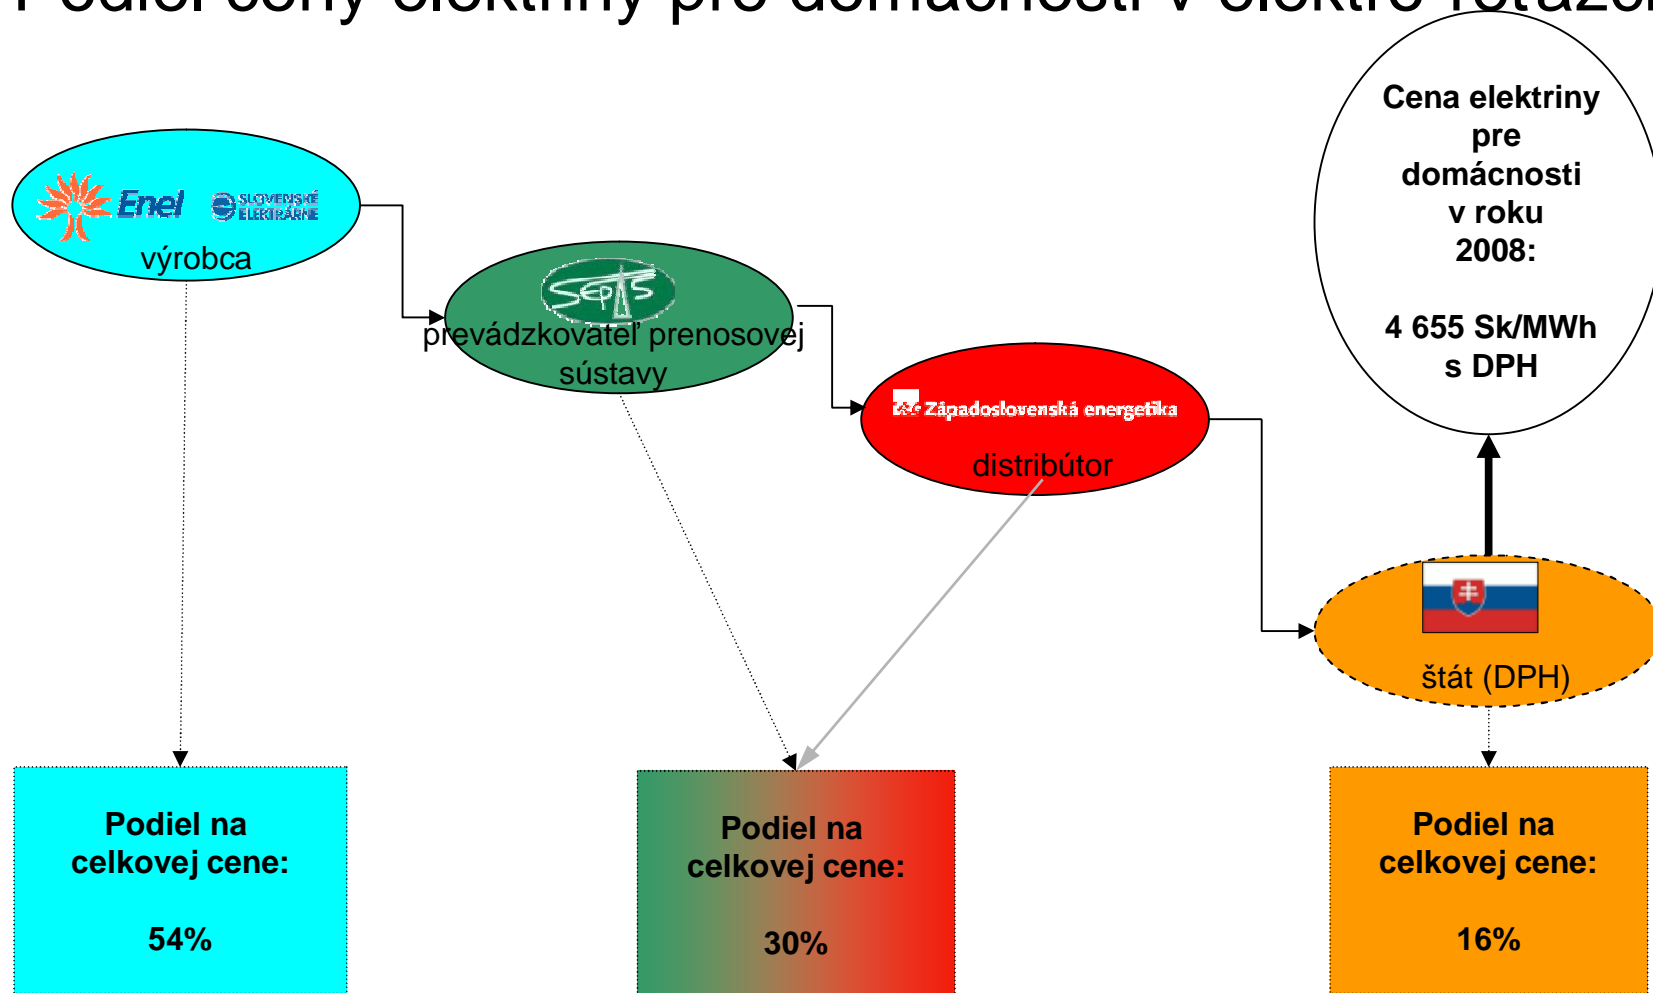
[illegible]

Enel SLOVENSKÉ ELEKTRÁRNE
výrobca

SEPS
prevádzkovateľ prenosovej sústavy

Západoslovenská energetika
distribútor

Cena elektriny pre domácnosti v roku 2008:

4 655 Sk/MWh s DPH

štát (DPH)

Podiel na celkovej cene:

54%

Podiel na celkovej cene:

30%

Podiel na celkovej cene:

16%